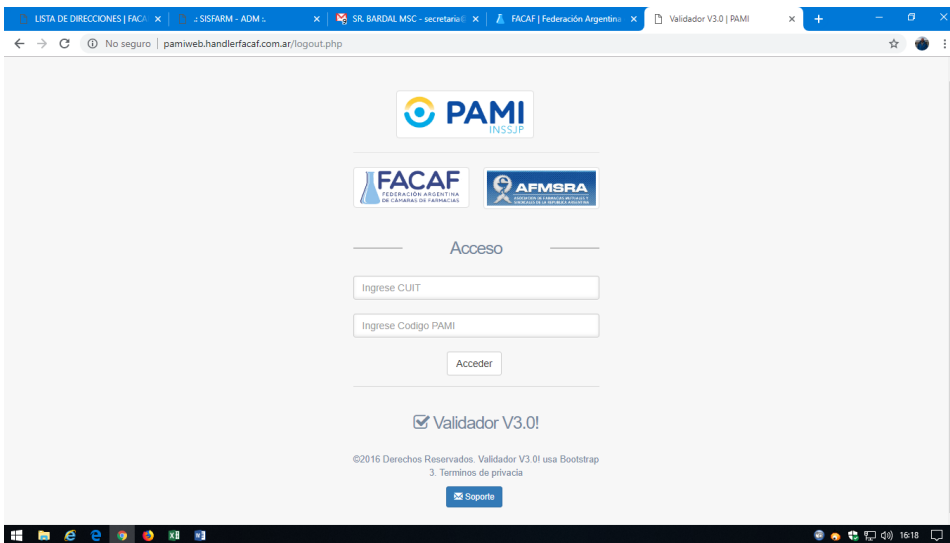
LISTA DE DIRECCIONES | FACA × | :: SISFARM - ADM :: × | SR. BARDAL MSC - secretaria@ × | FACAF | Federación Argentina × | Validador V3.0 | PAMI × | +

No seguro | pamiweb.handlerfacaf.com.ar/logout.php

PAMI
INSSJP

FACAF
FEDERACIÓN ARGENTINA DE CÁMARAS DE FARMACIAS

AFMSRA

Acceso

Ingrese CUIT

Ingrese Codigo PAMI

Acceder

Validador V3.0!

©2016 Derechos Reservados. Validador V3.0! usa Bootstrap 3. Terminos de privacia

Soporte

16:18